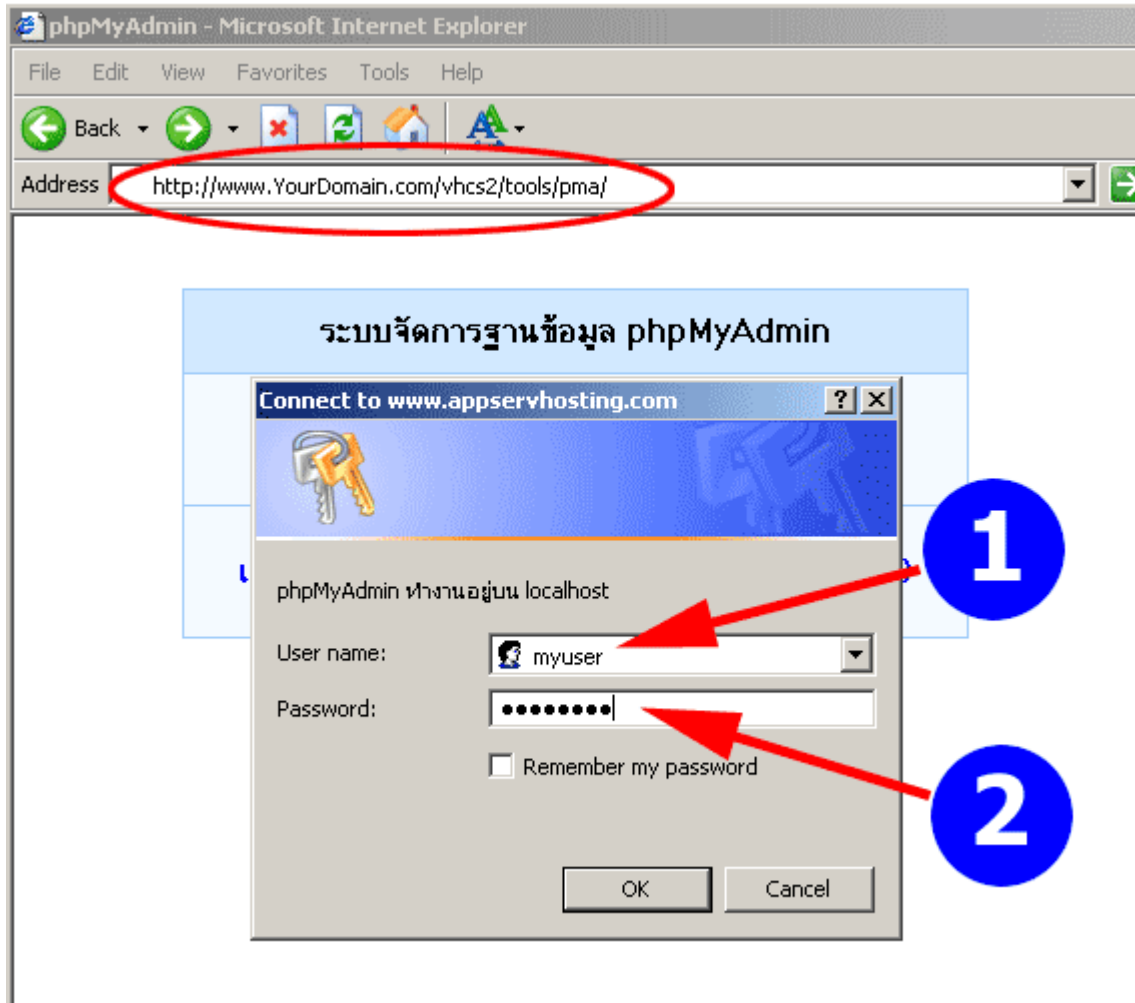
phpMyAdmin - Microsoft Internet Explorer

File Edit View Favorites Tools Help

Back

Address http://www.YourDomain.com/vhcs2/tools/pma/

ระบบจัดการฐานข้อมูล phpMyAdmin

Connect to www.appservhosting.com

phpMyAdmin ทำงานอยู่บน localhost

User name: myuser

Password: ••••••••

Remember my password

OK Cancel

1

2